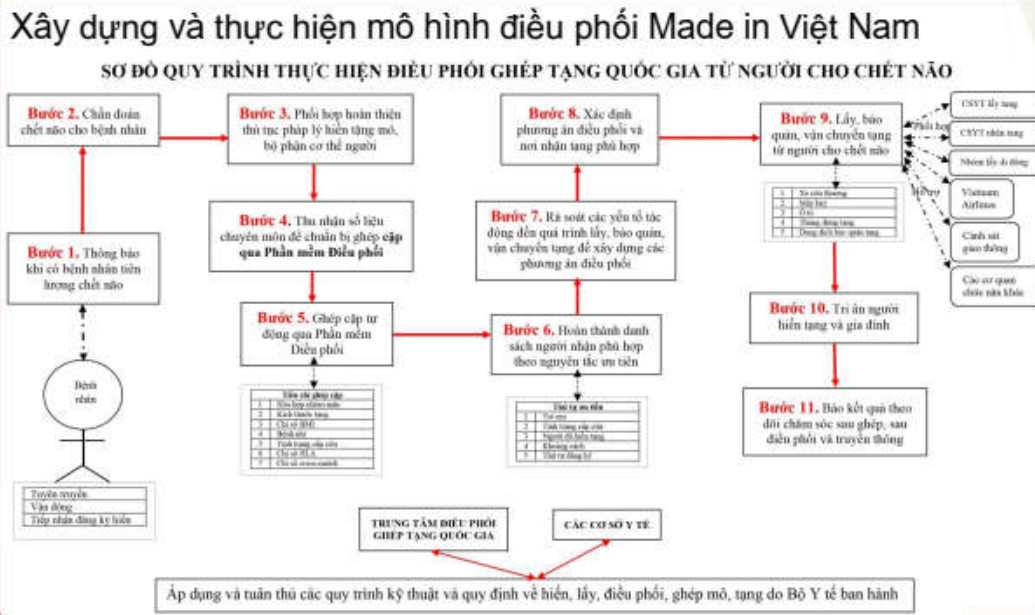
Xây dựng và thực hiện mô hình điều phối Made in Việt Nam

SƠ ĐỒ QUY TRÌNH THỰC HIỆN ĐIỀU PHỐI GHÉP TẠNG QUỐC GIA TỪ NGƯỜI CHO CHẾT NÃO

Bước 2. Chẩn đoán chết não cho bệnh nhân

Bước 1. Thông báo khi có bệnh nhân tiên lượng chết não

Bệnh nhân

| Tuyên truyền |
|---|
| Vận động |
| Tiếp nhận đăng ký hiến |

Bước 3. Phối hợp hoàn thiện thủ tục pháp lý hiến tặng mô, bộ phận cơ thể người

Bước 4. Thu nhận số liệu chuyên môn để chuẩn bị ghép cặp qua Phần mềm Điều phối

Bước 5. Ghép cặp tự động qua Phần mềm Điều phối

| Tiêu chí ghép cặp |
|---|
| Nhóm máu |
| Kích thước tạng |
| Chỉ số BMI |
| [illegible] |
| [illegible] |
| Chỉ số HLA |
| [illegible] |

Bước 8. Xác định phương án điều phối và nơi nhận tạng phù hợp

Bước 7. Rà soát các yếu tố tác động đến quá trình lấy, bảo quản, vận chuyển tạng để xây dựng các phương án điều phối

Bước 6. Hoàn thành danh sách người nhận phù hợp theo nguyên tắc ưu tiên

| Thứ tự ưu tiên |
|---|
| Tuổi |
| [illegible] |
| Người đã hiến tạng |
| Khoảng cách |
| Thời gian đăng ký |

Bước 9. Lấy, bảo quản, vận chuyển tạng từ người cho chết não

Phối hợp

Hỗ trợ

| 1 | Xe cứu thương |
|---|---|
| 2 | Máy bay |
| 3 | Ô tô |
| 4 | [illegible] |
| 5 | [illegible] |

CSYT lấy tạng

CSYT nhận tạng

Nhóm lấy di động

Vietnam Airlines

Cảnh sát giao thông

Các cơ quan chức năng khác

Bước 10. Tri ân người hiến tạng và gia đình

Bước 11. Báo kết quả theo dõi chăm sóc sau ghép, sau điều phối và truyền thông

TRUNG TÂM ĐIỀU PHỐI GHÉP TẠNG QUỐC GIA

CÁC CƠ SỞ Y TẾ

Áp dụng và tuân thủ các quy trình kỹ thuật và quy định về hiến, lấy, điều phối, ghép mô, tạng do Bộ Y tế ban hành